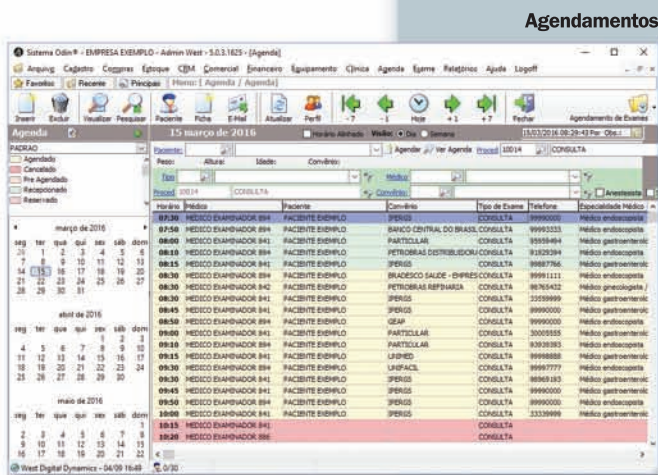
Agendamentos

Sistema Odin® - EMPRESA EXEMPLO - Admin West - 5.0.3.1625 - [Agenda]

Arquivo Cadastro Compras Estoque CRM Comercial Financeiro Equipamento Clínica Agenda Exame Relatórios Ajuda Logoff

Favoritos Recente Principais Menu: [ Agenda / Agenda ]

Inserir Excluir Visualizar Pesquisar Paciente Ficha E-Mail Atualizar Perfil -7 -1 Hoje +1 +7 Fechar Agendamento de Exames

Agenda

15 março de 2016

Horário Alinhado Modo: Dia Semana

15/03/2016 08:29:43 Por Obs.:

PADRAO

Agendado
Cancelado
Pre Agendado
Recepcionado
Reservado

Paciente: Agendar Ver Agenda Proced: 10014 CONSULTA

Peso: Altura: Idade: Convênio:

Tipo Médico

Proced 10014 CONSULTA Convênio Anestesista

março de 2016

| seg | ter | qua | qui | sex | sáb | dom |
|---|---|---|---|---|---|---|
| 29 | 1 | 2 | 3 | 4 | 5 | 6 |
| 7 | 8 | 9 | 10 | 11 | 12 | 13 |
| 14 | 15 | 16 | 17 | 18 | 19 | 20 |
| 21 | 22 | 23 | 24 | 25 | 26 | 27 |
| 28 | 29 | 30 | 31 | | | |

abril de 2016

| seg | ter | qua | qui | sex | sáb | dom |
|---|---|---|---|---|---|---|
| | | | | 1 | 2 | 3 |
| 4 | 5 | 6 | 7 | 8 | 9 | 10 |
| 11 | 12 | 13 | 14 | 15 | 16 | 17 |
| 18 | 19 | 20 | 21 | 22 | 23 | 24 |
| 25 | 26 | 27 | 28 | 29 | 30 | |

maio de 2016

| seg | ter | qua | qui | sex | sáb | dom |
|---|---|---|---|---|---|---|
| | | | | | | 1 |
| 2 | 3 | 4 | 5 | 6 | 7 | 8 |
| 9 | 10 | 11 | 12 | 13 | 14 | 15 |
| 16 | 17 | 18 | 19 | 20 | 21 | 22 |

| Horário | Médico | Paciente | Convênio | Tipo de Exame | Telefone | Especialidade Médico |
|---|---|---|---|---|---|---|
| 07:30 | MEDICO EXAMINADOR 894 | PACIENTE EXEMPLO | IPERGS | CONSULTA | 99990000 | Médico endoscopista |
| 07:50 | MEDICO EXAMINADOR 894 | PACIENTE EXEMPLO | BANCO CENTRAL DO BRASIL | CONSULTA | 99993333 | Médico endoscopista |
| 08:00 | MEDICO EXAMINADOR 841 | PACIENTE EXEMPLO | PARTICULAR | CONSULTA | 99558494 | Médico gastroenterolo |
| 08:10 | MEDICO EXAMINADOR 894 | PACIENTE EXEMPLO | PETROBRAS DISTRIBUIDORA | CONSULTA | 91829394 | Médico endoscopista |
| 08:15 | MEDICO EXAMINADOR 841 | PACIENTE EXEMPLO | IPERGS | CONSULTA | 99887766 | Médico gastroenterolo |
| 08:30 | MEDICO EXAMINADOR 894 | PACIENTE EXEMPLO | BRADESCO SAUDE - EMPRES | CONSULTA | 99991111 | Médico endoscopista |
| 08:30 | MEDICO EXAMINADOR 842 | PACIENTE EXEMPLO | PETROBRAS REFINARIA | CONSULTA | 98765432 | Médico ginecologista / |
| 08:30 | MEDICO EXAMINADOR 841 | PACIENTE EXEMPLO | IPERGS | CONSULTA | 33559999 | Médico gastroenterolo |
| 08:45 | MEDICO EXAMINADOR 841 | PACIENTE EXEMPLO | IPERGS | CONSULTA | 99990000 | Médico gastroenterolo |
| 08:50 | MEDICO EXAMINADOR 894 | PACIENTE EXEMPLO | GEAP | CONSULTA | 99990000 | Médico endoscopista |
| 09:00 | MEDICO EXAMINADOR 841 | PACIENTE EXEMPLO | PARTICULAR | CONSULTA | 30005555 | Médico gastroenterolo |
| 09:10 | MEDICO EXAMINADOR 894 | PACIENTE EXEMPLO | PARTICULAR | CONSULTA | 93938393 | Médico endoscopista |
| 09:15 | MEDICO EXAMINADOR 841 | PACIENTE EXEMPLO | UNIMED | CONSULTA | 99998888 | Médico gastroenterolo |
| 09:30 | MEDICO EXAMINADOR 894 | PACIENTE EXEMPLO | UNIFACIL | CONSULTA | 99997777 | Médico endoscopista |
| 09:30 | MEDICO EXAMINADOR 841 | PACIENTE EXEMPLO | IPERGS | CONSULTA | 98969183 | Médico gastroenterolo |
| 09:45 | MEDICO EXAMINADOR 841 | PACIENTE EXEMPLO | IPERGS | CONSULTA | 99990000 | Médico gastroenterolo |
| 09:50 | MEDICO EXAMINADOR 894 | PACIENTE EXEMPLO | IPERGS | CONSULTA | 99990000 | Médico endoscopista |
| 10:00 | MEDICO EXAMINADOR 841 | PACIENTE EXEMPLO | IPERGS | CONSULTA | 33339999 | Médico gastroenterolo |
| 10:15 | MEDICO EXAMINADOR 841 | | | CONSULTA | | |
| 10:20 | MEDICO EXAMINADOR 886 | | | CONSULTA | | |

West Digital Dynamics - 04/09 16:48 0/30